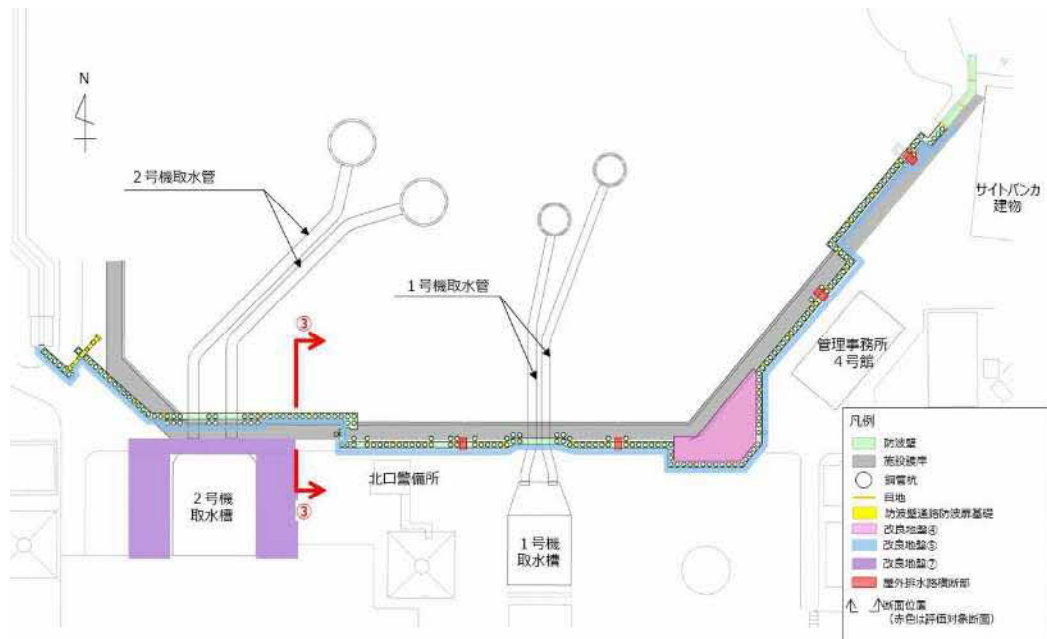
N

2号機取水管

1号機取水管

サイトバンカ建物

管理事務所 4号館

③

③

北口警備所

2号機 取水槽

1号機 取水槽

凡例
防波壁
施設護岸
鋼管杭
目地
防波壁通路防波扉基礎
改良地盤④
改良地盤⑤
改良地盤⑦
屋外排水路横断部
断面位置 (赤色は評価対象断面)